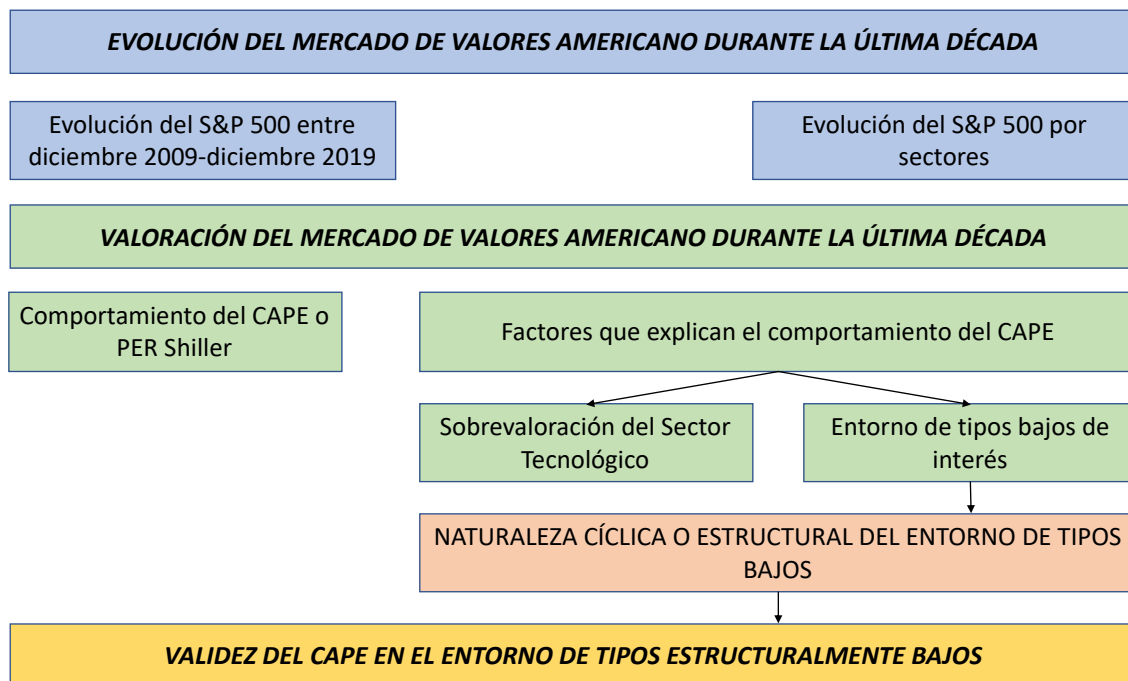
EVOLUCIÓN DEL MERCADO DE VALORES AMERICANO DURANTE LA ÚLTIMA DÉCADA

Evolución del S&P 500 entre diciembre 2009-diciembre 2019

Evolución del S&P 500 por sectores

VALORACIÓN DEL MERCADO DE VALORES AMERICANO DURANTE LA ÚLTIMA DÉCADA

Comportamiento del CAPE o PER Shiller

Factores que explican el comportamiento del CAPE

Sobrevaloración del Sector Tecnológico

Entorno de tipos bajos de interés

NATURALEZA CÍCLICA O ESTRUCTURAL DEL ENTORNO DE TIPOS BAJOS

VALIDEZ DEL CAPE EN EL ENTORNO DE TIPOS ESTRUCTURALMENTE BAJOS